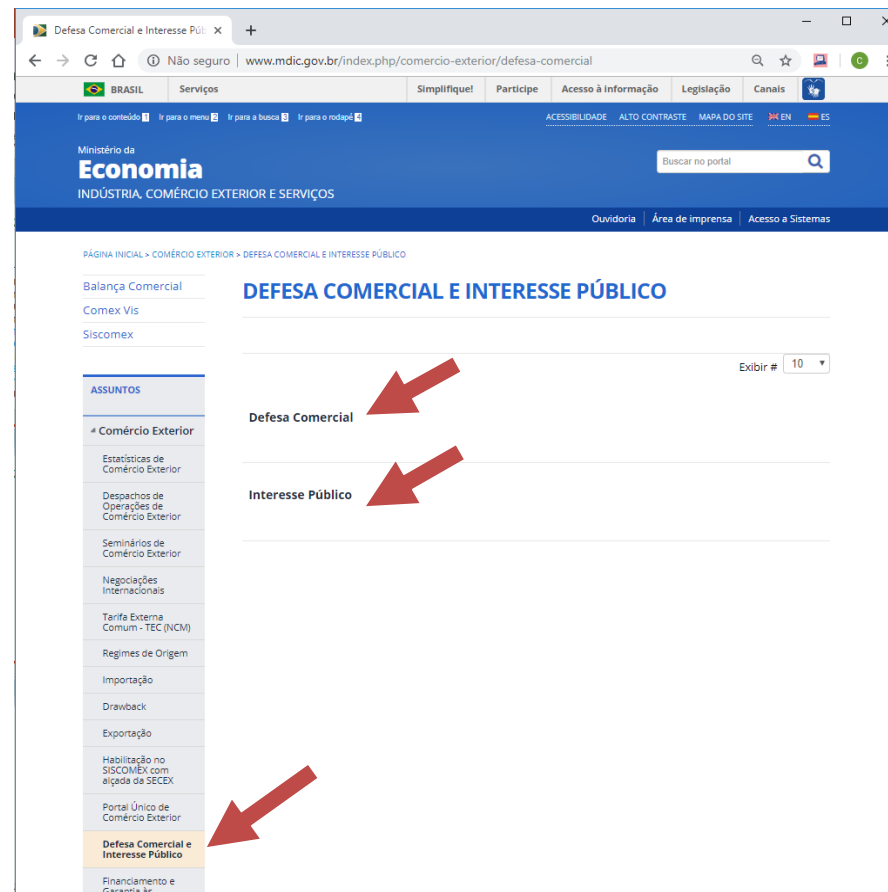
Defesa Comercial e Interesse Púb ×
+

Não seguro | www.mdic.gov.br/index.php/comercio-exterior/defesa-comercial

C

BRASIL
Serviços
Simplifique!
Participe
Acesso à informação
Legislação
Canais

Ir para o conteúdo 1
Ir para o menu 2
Ir para a busca 3
Ir para o rodapé 4
ACESSIBILIDADE
ALTO CONTRASTE
MAPA DO SITE
EN
ES

Ministério da
Economia
INDÚSTRIA, COMÉRCIO EXTERIOR E SERVIÇOS

Buscar no portal

Ouvidoria
Área de imprensa
Acesso a Sistemas

PÁGINA INICIAL > COMÉRCIO EXTERIOR > DEFESA COMERCIAL E INTERESSE PÚBLICO

Balança Comercial
Comex Vis
Siscomex

ASSUNTOS

Comércio Exterior
Estatísticas de Comércio Exterior
Despachos de Operações de Comércio Exterior
Seminários de Comércio Exterior
Negociações Internacionais
Tarifa Externa Comum - TEC (NCM)
Regimes de Origem
Importação
Drawback
Exportação
Habilitação no SISCOMEX com alçada da SECEX
Portal Único de Comércio Exterior
Defesa Comercial e Interesse Público
Financiamento e Garantia às

DEFESA COMERCIAL E INTERESSE PÚBLICO

Exibir # 10

Defesa Comercial

Interesse Público